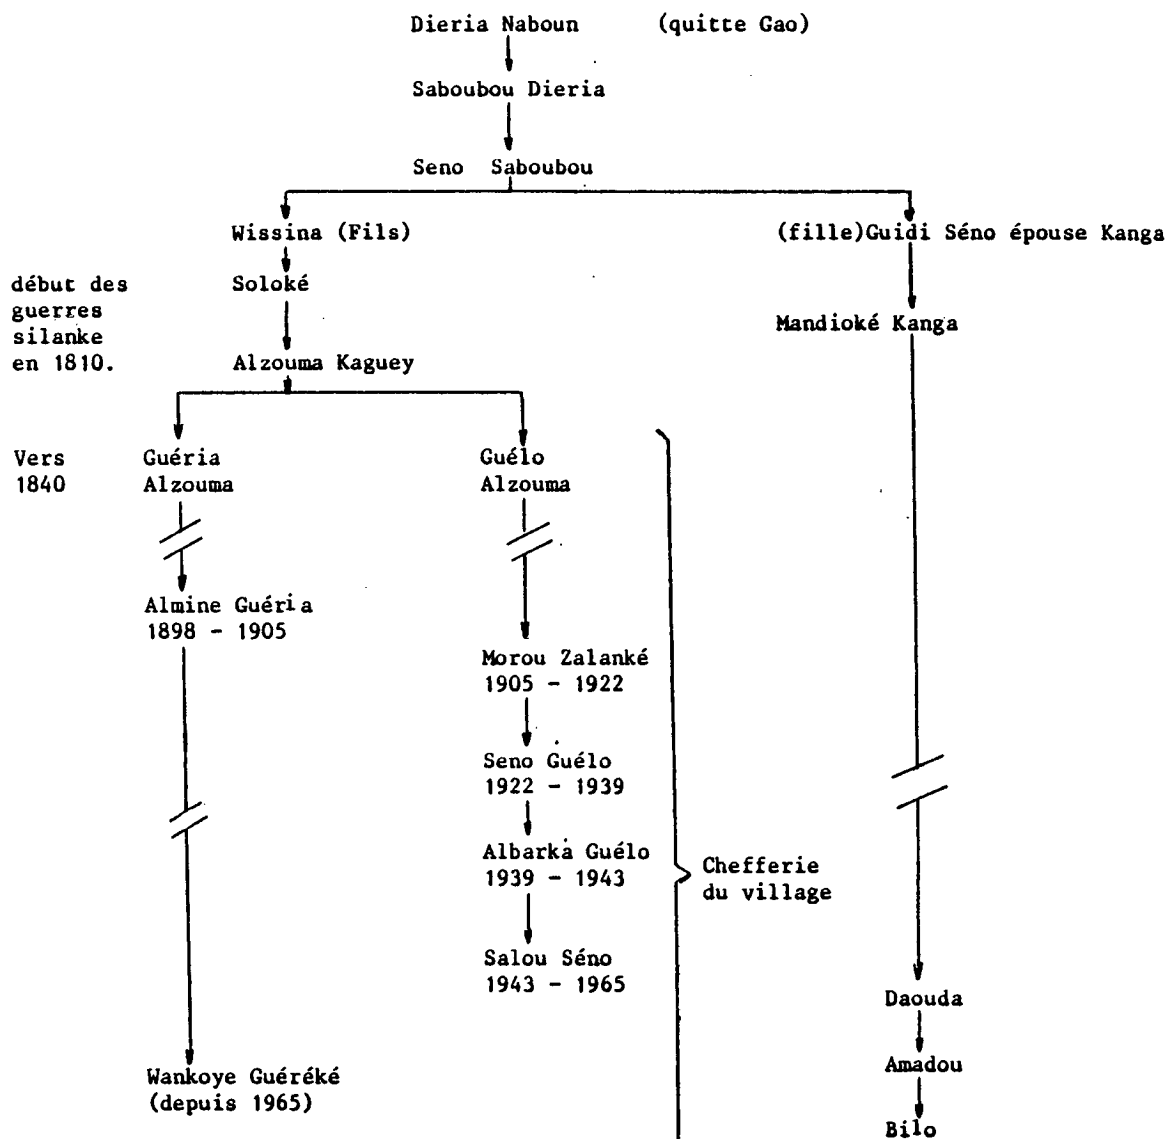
Dieria Naboun (quitte Gao)

Saboubou Dieria

Seno Saboubou

Wissina (Fils)

(fille)Guidi Séno épouse Kanga

début des guerres silanke en 1810.

Soloké

Mandioké Kanga

Alzouma Kaguey

Vers 1840

Guéria Alzouma

Guélo Alzouma

Almine Guéria 1898 - 1905

Morou Zalanké 1905 - 1922

Seno Guélo 1922 - 1939

Albarka Guélo 1939 - 1943

Chefferie du village

Salou Séno 1943 - 1965

Daouda

Amadou

Wankoye Guéréké (depuis 1965)

Bilo